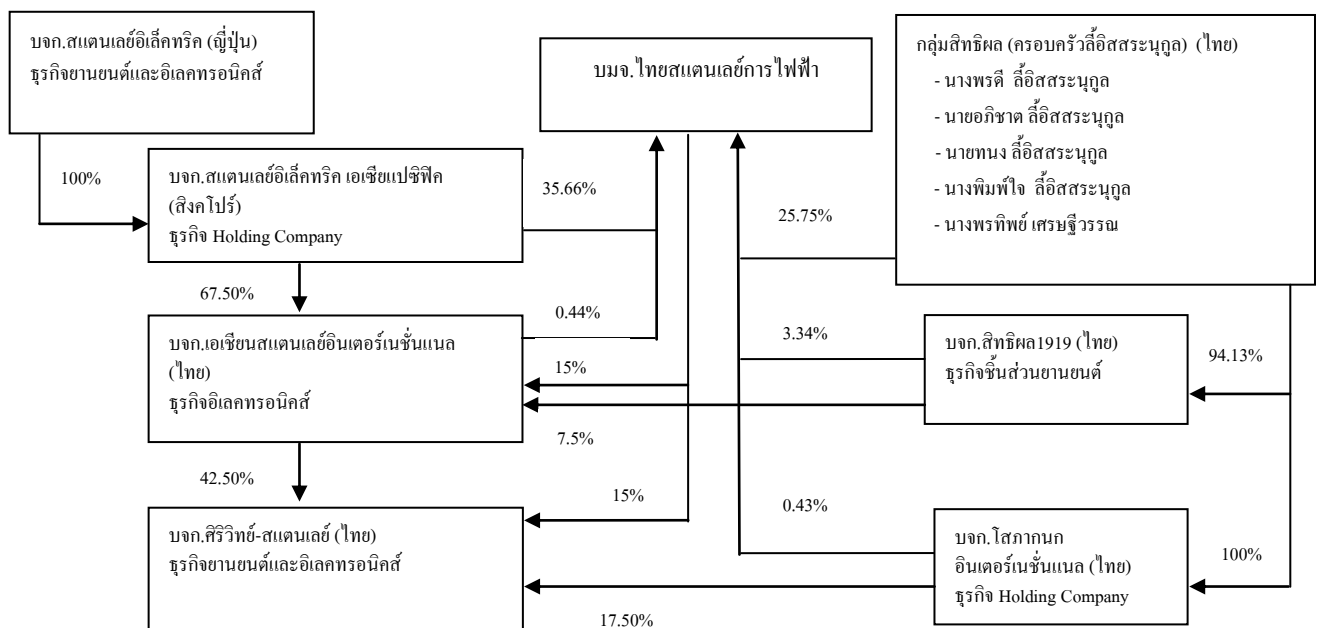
บจก.สแตนเลย์อิเล็คทริค (ญี่ปุ่น)
ธุรกิจยานยนต์และอิเลคทรอนิคส์

บมจ.ไทยสแตนเลย์การไฟฟ้า

กลุ่มสิทธิผล (ครอบครัวลี้อิสสระนุกูล) (ไทย)
- นางพรดี ลี้อิสสระนุกูล
- นายอภิชาต ลี้อิสสระนุกูล
- นายทนง ลี้อิสสระนุกูล
- นางพิมพ์ใจ ลี้อิสสระนุกูล
- นางพรทิพย์ เศรษฐีวรรณ

100%

บจก.สแตนเลย์อิเล็คทริค เอเชียแปซิฟิค (สิงคโปร์)
ธุรกิจ Holding Company

35.66%

25.75%

67.50%

0.44%

บจก.เอเชียนสแตนเลย์อินเตอร์เนชั่นแนล (ไทย)
ธุรกิจอิเลคทรอนิคส์

3.34%

บจก.สิทธิผล1919 (ไทย)
ธุรกิจชิ้นส่วนยานยนต์

94.13%

15%

7.5%

42.50%

15%

0.43%

บจก.ศิริวิทย์-สแตนเลย์ (ไทย)
ธุรกิจยานยนต์และอิเลคทรอนิคส์

บจก.โสภากนก
อินเตอร์เนชั่นแนล (ไทย)
ธุรกิจ Holding Company

100%

17.50%